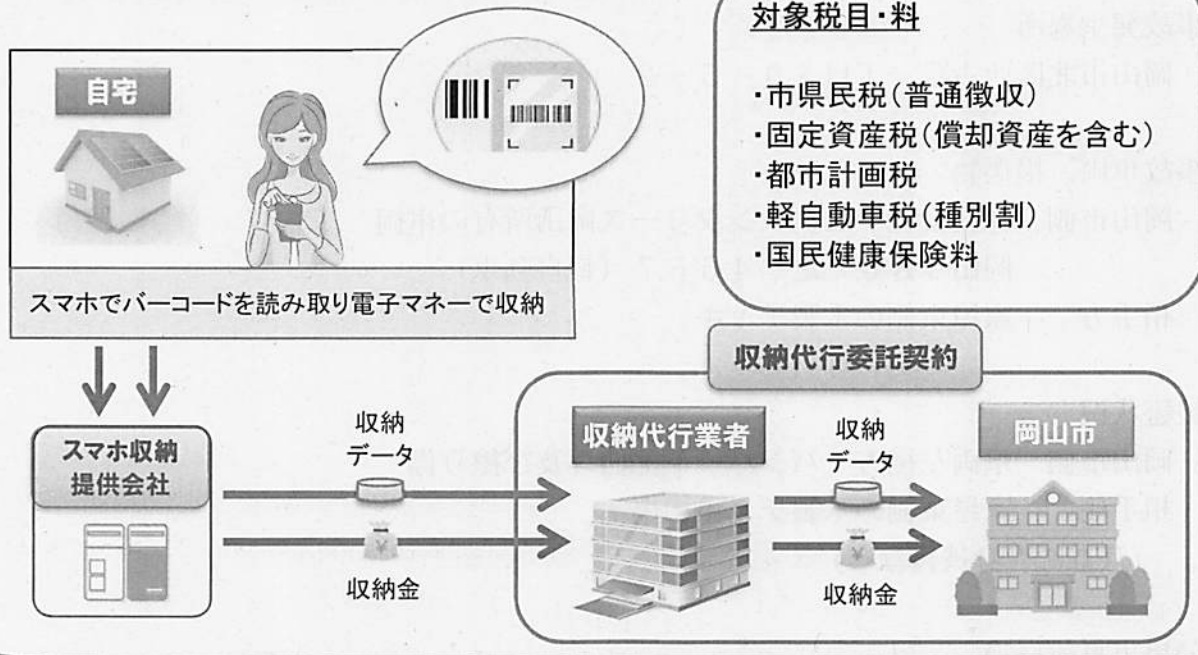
自宅

スマホでバーコードを読み取り電子マネーで収納

対象税目・料

・市県民税（普通徴収）
・固定資産税（償却資産を含む）
・都市計画税
・軽自動車税（種別割）
・国民健康保険料

収納代行委託契約

スマホ収納提供会社

収納データ

収納金

収納代行業者

収納データ

収納金

岡山市